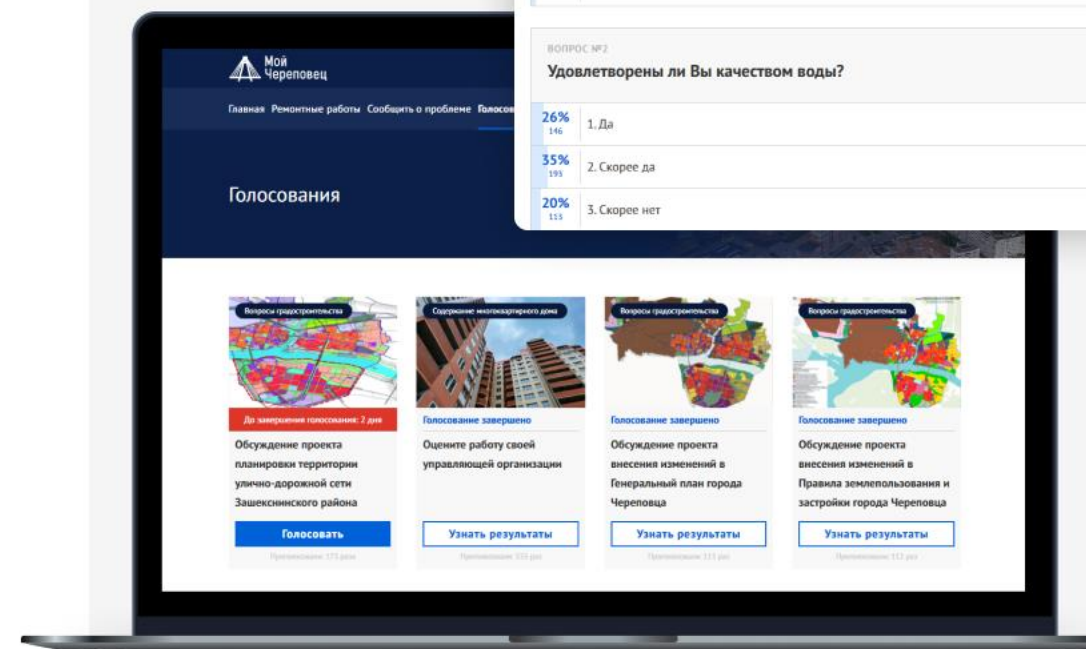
Мой Череповец

Главная Ремонтные работы Сообщить о проблеме Голосов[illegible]

Голосования

ВОПРОС №2

Удовлетворены ли Вы качеством воды?

26%
146
1. Да

35%
193
2. Скорее да

20%
113
3. Скорее нет

Вопросы градостроительства

До завершения голосования: 2 дня

Обсуждение проекта планировки территории улично-дорожной сети Зашекснинского района

Голосовать

Проголосовало 173 раза

Содержание многоквартирного дома

Голосование завершено

Оцените работу своей управляющей организации

Узнать результаты

Проголосовало 335 раз

Вопросы градостроительства

Голосование завершено

Обсуждение проекта внесения изменений в Генеральный план города Череповца

Узнать результаты

Проголосовало 111 раз

Вопросы градостроительства

Голосование завершено

Обсуждение проекта внесения изменений в Правила землепользования и застройки города Череповца

Узнать результаты

Проголосовало 112 раз